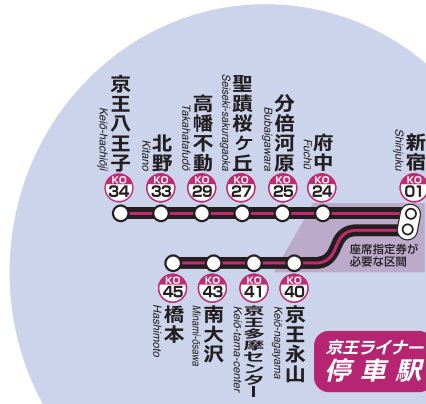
京王八王子
Keiō-hachiōji
KO 34

北野
Kitano
KO 33

高幡不動
Takahatafudō
KO 29

聖蹟桜ヶ丘
Seiseki-sakuragaoka
KO 27

分倍河原
Bubaigawara
KO 25

府中
Fuchū
KO 24

新宿
Shinjuku
KO 01

座席指定券が必要な区間

KO 45
橋本
Hashimoto

KO 43
南大沢
Minami-ōsawa

KO 41
京王多摩センター
Keiō-tama-center

KO 40
京王永山
Keiō-nagayama

京王ライナー
停車駅